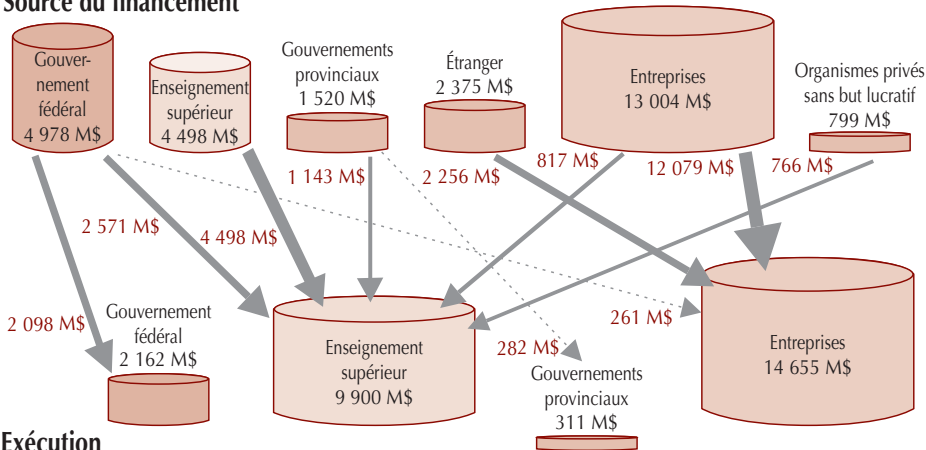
Source du financement

Gouvernement fédéral
4 978 M$

Enseignement supérieur
4 498 M$

Gouvernements provinciaux
1 520 M$

Étranger
2 375 M$

Entreprises
13 004 M$

Organismes privés sans but lucratif
799 M$

1 143 M$

2 256 M$

817 M$

12 079 M$

766 M$

2 571 M$

4 498 M$

2 098 M$

261 M$

282 M$

Gouvernement fédéral
2 162 M$

Enseignement supérieur
9 900 M$

Gouvernements provinciaux
311 M$

Entreprises
14 655 M$

Exécution